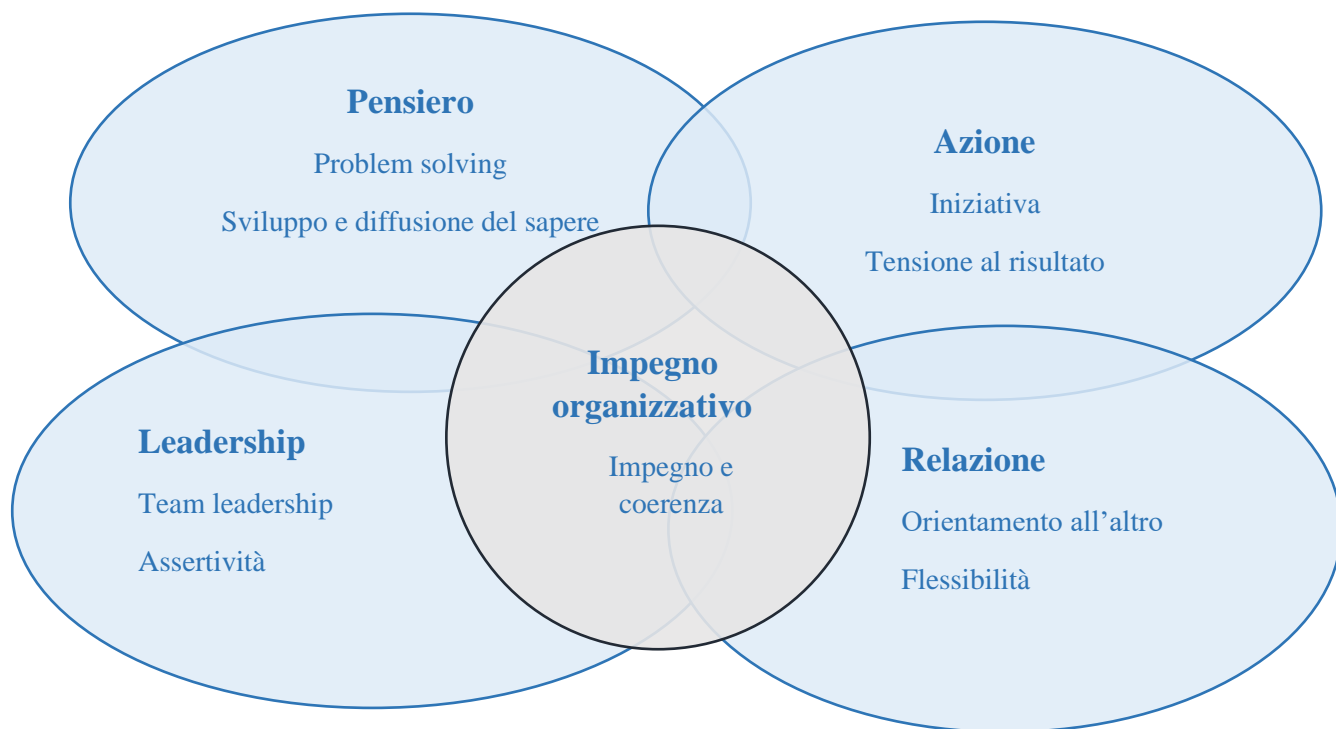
Pensiero

Problem solving

Sviluppo e diffusione del sapere

Azione

Iniziativa

Tensione al risultato

Impegno organizzativo

Impegno e coerenza

Leadership

Team leadership

Assertività

Relazione

Orientamento all’altro

Flessibilità